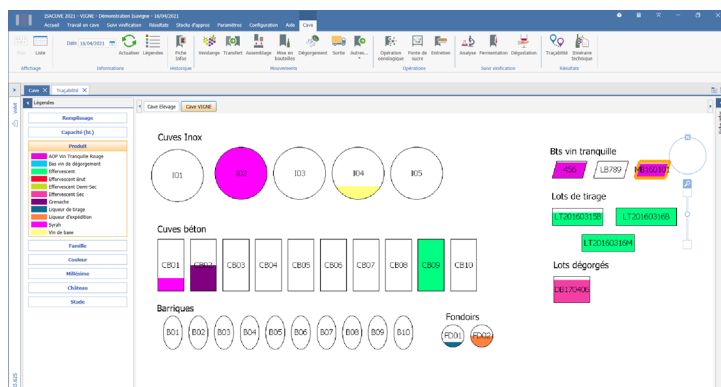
ISACUVE 2021 - VIGNE - Démonstration Isavigne - 16/04/2021

Accueil Travail en cave Suivi vinification Résultats Stocks d'appro Paramètres Configuration Aide Cave

Liste Date 16/04/2021 Actualiser Légendes Fiche Infos Vendange Transfert Assemblage Mise en bouteilles Dégorgement Sortie Autres... Opération oenologique Ponte de sucre Entretien Analyse Fermentation Dégustation Traçabilité Itinéraire technique

Affichage Informations Historique Mouvements Opérations Suivi vinification Résultats

Cave Traçabilité

Légendes

Remplissage

Capacité (hl.)

Produit

AOP Vin Tranquille Rouge
Bas vin de dégorgement
Effervescent
Effervescent Brut
Effervescent Demi-Sec
Effervescent Sec
Grenache
Liqueur de tirage
Liqueur d'expédition
Syrah
Vin de base

Famille

Couleur

Millésime

Château

Stade

Cave Elevage Cave VIGNE

Cuves Inox

I01 I02 I03 I04 I05

Cuves béton

CB01 CB02 CB03 CB04 CB05 CB06 CB07 CB08 CB09 CB10

Barriques

B01 B02 B03 B04 B05 B06 B07 B08 B09 B10

Fondoirs

FD01 FD02

Bts vin tranquille

456 LB789 MB60101

Lots de tirage

LT20160315B LT20160316B

LT20160316M

Lots dégorgés

DB170406